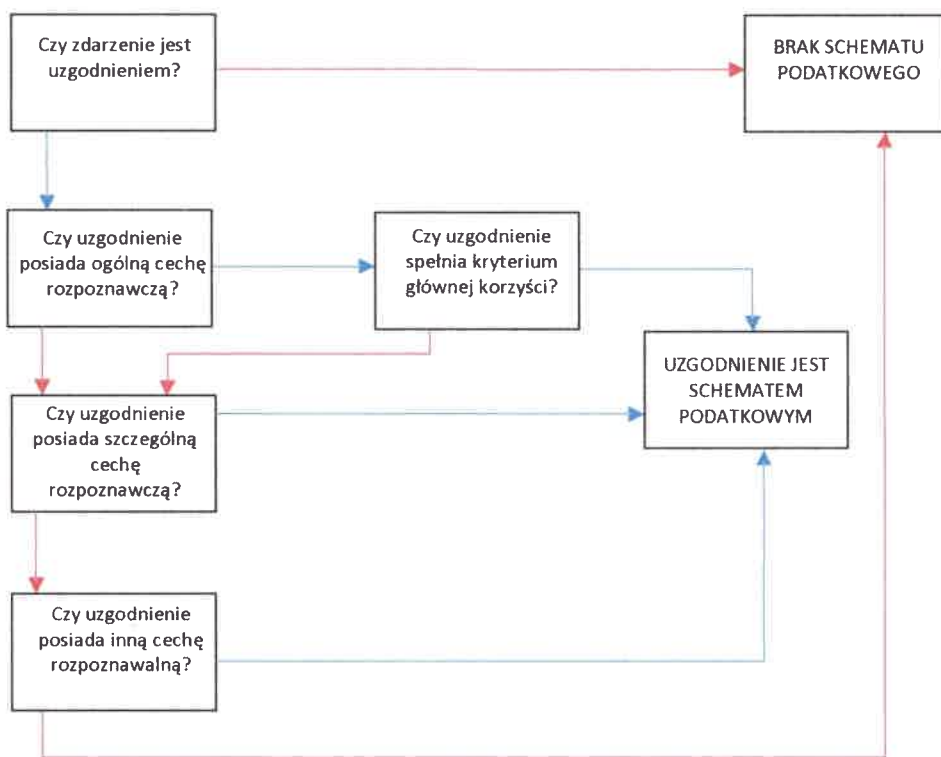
Czy zdarzenie jest uzgodnieniem?

BRAK SCHEMATU PODATKOWEGO

Czy uzgodnienie posiada ogólną cechę rozpoznawczą?

Czy uzgodnienie spełnia kryterium głównej korzyści?

UZGODNIENIE JEST SCHEMATEM PODATKOWYM

Czy uzgodnienie posiada szczególną cechę rozpoznawczą?

Czy uzgodnienie posiada inną cechę rozpoznawalną?